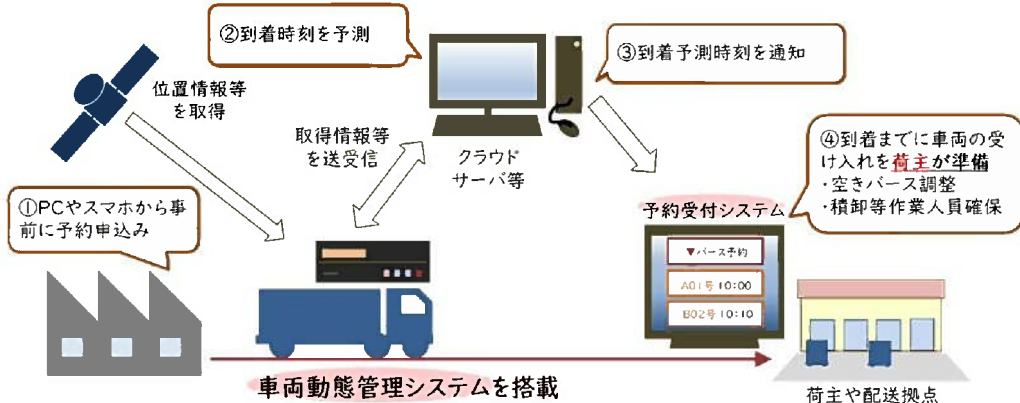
②到着時刻を予測

③到着予測時刻を通知

位置情報等を取得

取得情報等を送受信

クラウドサーバ等

④到着までに車両の受け入れを荷主が準備
・空きバース調整
・積卸等作業人員確保

①PCやスマホから事前に予約申込み

予約受付システム

▼バース予約

A01号 10:00

B02号 10:10

車両動態管理システムを搭載

荷主や配送拠点